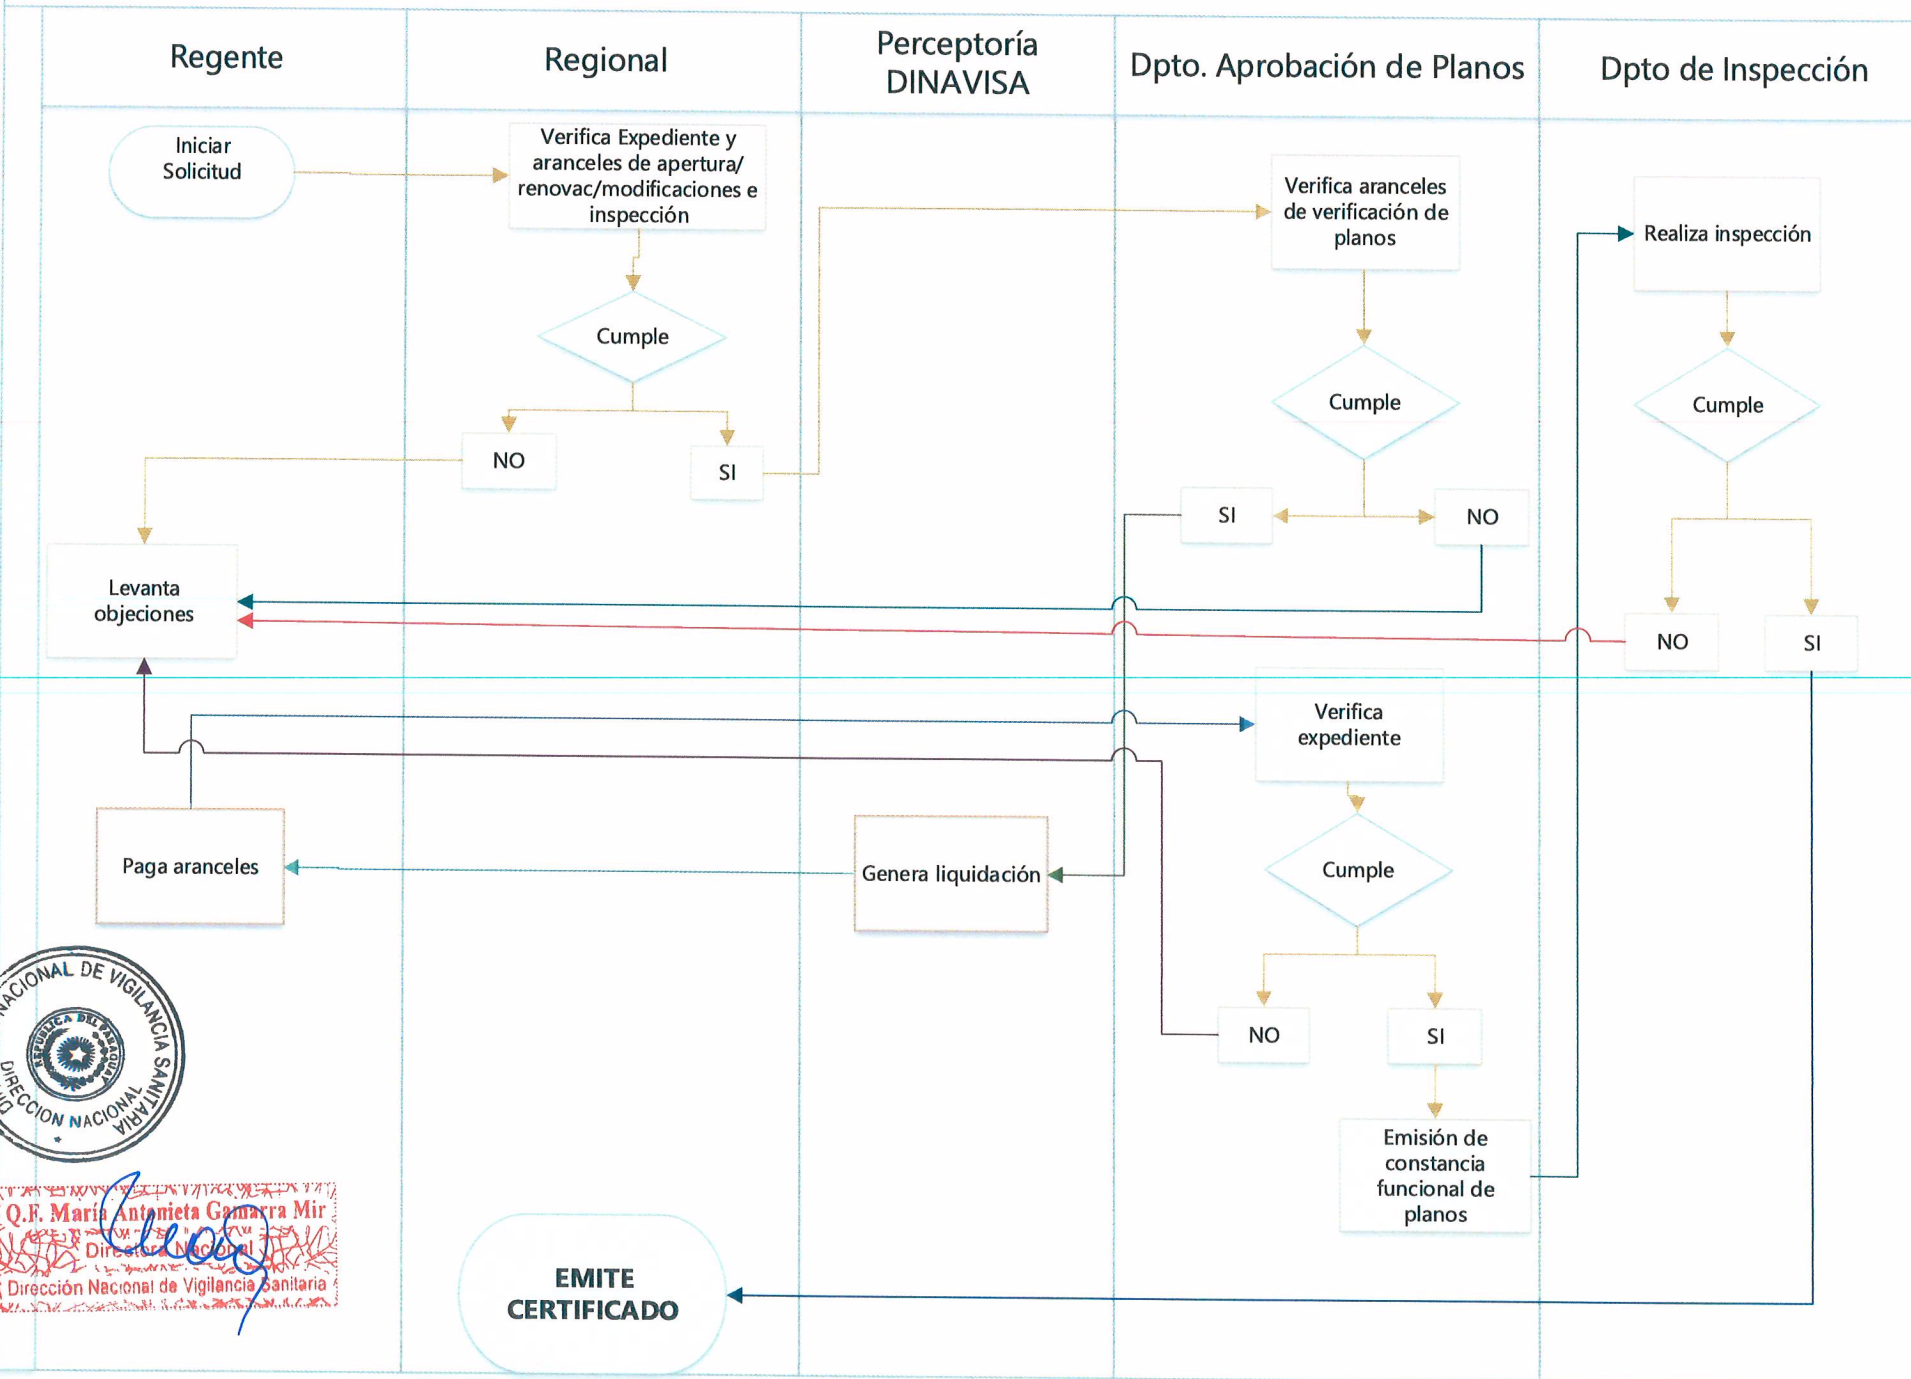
Regente

Regional

Perceptoría DINAVISA

Dpto. Aprobación de Planos

Dpto de Inspección

Iniciar Solicitud

Verifica Expediente y aranceles de apertura/ renovac/modificaciones e inspección

Cumple

NO

SI

Verifica aranceles de verificación de planos

Cumple

SI

NO

Realiza inspección

Cumple

NO

SI

Levanta objeciones

Verifica expediente

Cumple

NO

SI

Paga aranceles

Genera liquidación

Emisión de constancia funcional de planos

EMITE CERTIFICADO

DIRECCION NACIONAL DE VIGILANCIA SANITARIA
REPUBLICA DEL PARAGUAY

Q.F. María Antonieta Gamarra Mir
Directora Nacional
Dirección Nacional de Vigilancia Sanitaria